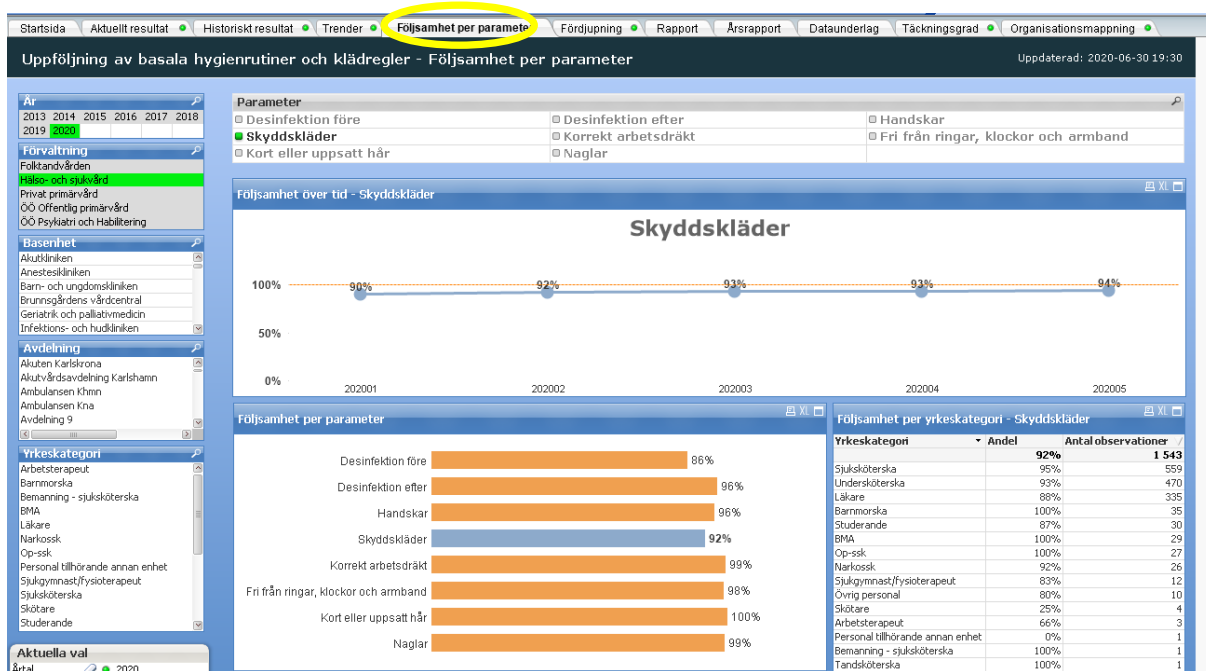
Startsida | Aktuellt resultat | Historiskt resultat | Trender | Följsamhet per paramete | Fördjupning | Rapport | Årsrapport | Dataunderlag | Täckningsgrad | Organisationsmappning

Uppföljning av basala hygienrutiner och klädregler - Följsamhet per parameter

Uppdaterad: 2020-06-30 19:30

År
2013 2014 2015 2016 2017 2018
2019 2020

Förvaltning
Folktandvården
Hälso- och sjukvård
Privat primärvård
ÖÖ Offentlig primärvård
ÖÖ Psykiatri och Habilitering

Basenhet
Akutkliniken
Anestesikliniken
Barn- och ungdomskliniken
Brunnsgårdens vårdcentral
Geriatrik och palliativmedicin
Infektions- och hudkliniken

Avdelning
Akuten Karlskrona
Akutvårdsavdelning Karlshamn
Ambulansen Khmn
Ambulansen Kna
Avdelning 9

Yrkeskategori
Arbetsterapeut
Barnmorska
Bemanning - sjuksköterska
BMA
Läkare
Narkossk
Op-ssk
Personal tillhörande annan enhet
Sjukgymnast/fysioterapeut
Sjuksköterska
Skötare
Studerande

Aktuella val
Årtal 2020

Parameter
Desinfektion före | Desinfektion efter | Handskar
Skyddskläder | Korrekt arbetsdräkt | Fri från ringar, klockor och armband
Kort eller uppsatt hår | Naglar

Följsamhet över tid - Skyddskläder

Skyddskläder

100%
50%
0%
90% 92% 93% 93% 94%
202001 202002 202003 202004 202005

Följsamhet per parameter

Desinfektion före 86%
Desinfektion efter 96%
Handskar 96%
Skyddskläder 92%
Korrekt arbetsdräkt 99%
Fri från ringar, klockor och armband 98%
Kort eller uppsatt hår 100%
Naglar 99%

Följsamhet per yrkeskategori - Skyddskläder

| Yrkeskategori | Andel | Antal observationer |
|---|---|---|
| | 92% | 1 543 |
| Sjuksköterska | 95% | 559 |
| Undersköterska | 93% | 470 |
| Läkare | 88% | 335 |
| Barnmorska | 100% | 35 |
| Studerande | 87% | 30 |
| BMA | 100% | 29 |
| Op-ssk | 100% | 27 |
| Narkossk | 92% | 26 |
| Sjukgymnast/fysioterapeut | 83% | 12 |
| Övrig personal | 80% | 10 |
| Skötare | 25% | 4 |
| Arbetsterapeut | 66% | 3 |
| Personal tillhörande annan enhet | 0% | 1 |
| Bemanning - sjuksköterska | 100% | 1 |
| Tandsköterska | 100% | 1 |